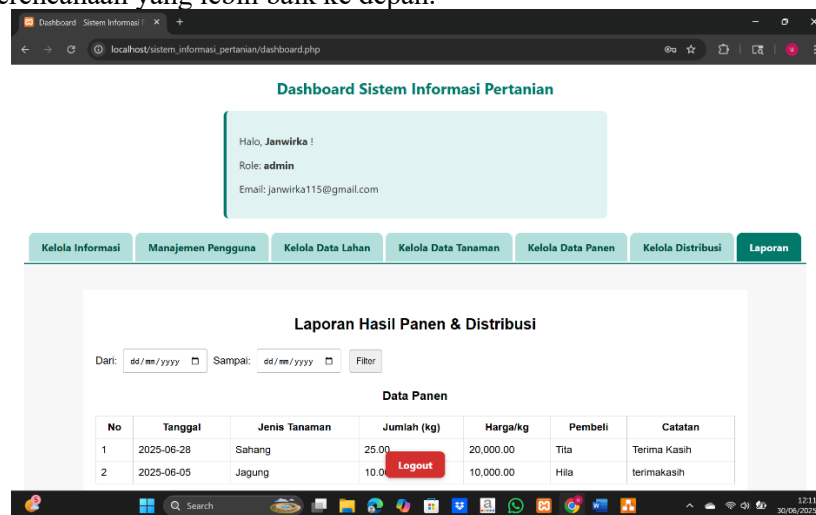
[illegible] yang lebih baik ke depan.

Dashboard - Sistem Informasi P ×  +

localhost/sistem_informasi_pertanian/dashboard.php

Dashboard Sistem Informasi Pertanian

Halo, **Janwirka** !

Role: **admin**

Email: janwirka115@gmail.com

Kelola Informasi | Manajemen Pengguna | Kelola Data Lahan | Kelola Data Tanaman | Kelola Data Panen | Kelola Distribusi | Laporan

Laporan Hasil Panen & Distribusi

Dari: dd/mm/yyyy Sampai: dd/mm/yyyy Filter

Data Panen

| No | Tanggal | Jenis Tanaman | Jumlah (kg) | Harga/kg | Pembeli | Catatan |
|---|---|---|---|---|---|---|
| 1 | 2025-06-28 | Sahang | 25.00 | 20,000.00 | Tita | Terima Kasih |
| 2 | 2025-06-05 | Jagung | 10.0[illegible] | 10,000.00 | Hila | terimakasih |

Logout

Search

12:11
30/06/2025